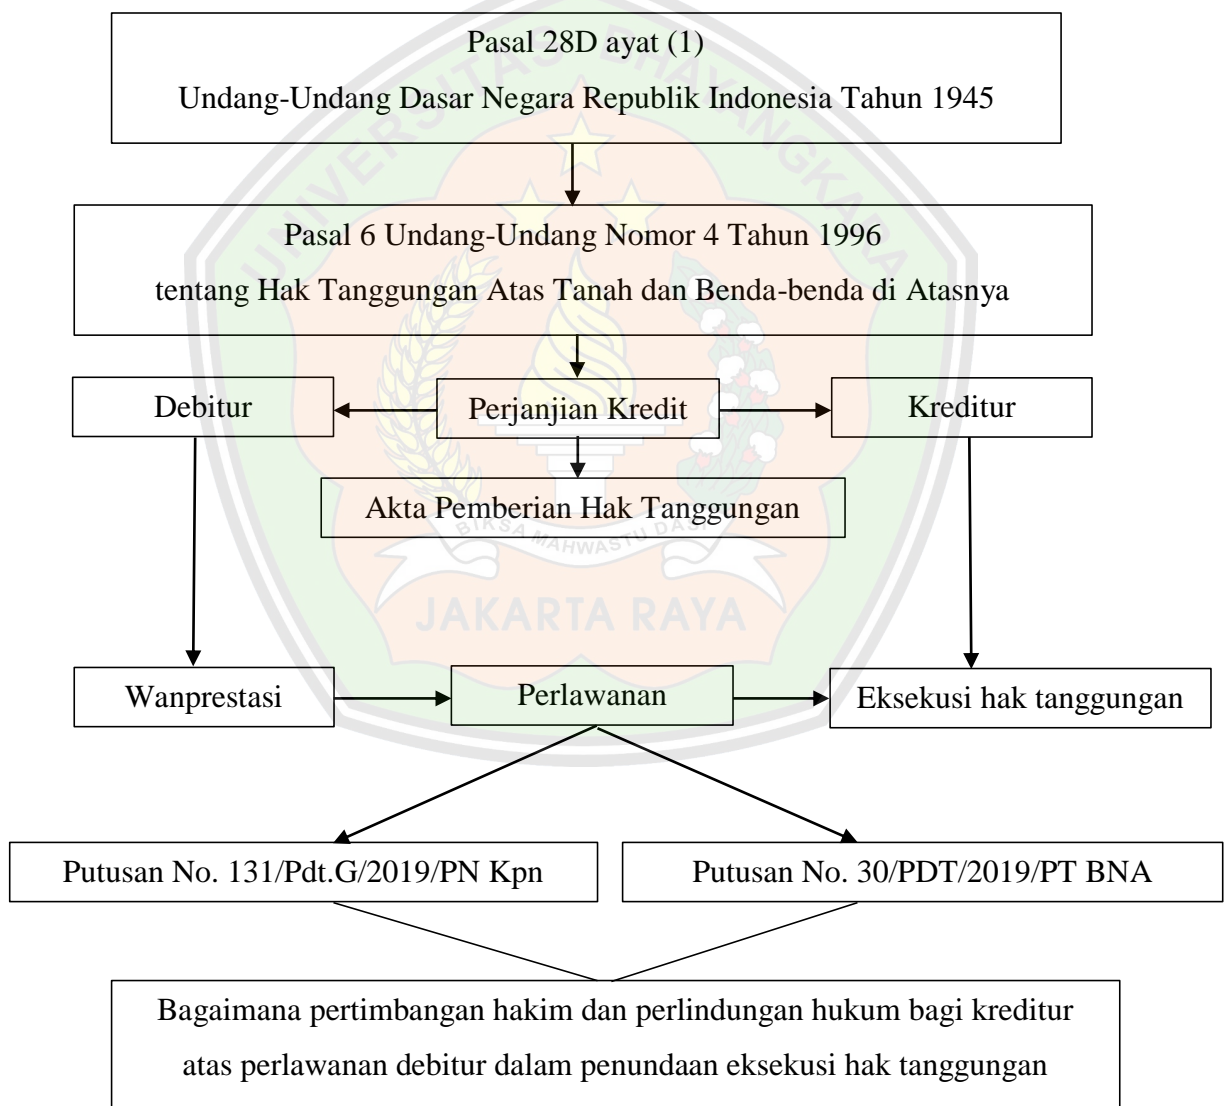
Pasal 28D ayat (1)
Undang-Undang Dasar Negara Republik Indonesia Tahun 1945

Pasal 6 Undang-Undang Nomor 4 Tahun 1996
tentang Hak Tanggungan Atas Tanah dan Benda-benda di Atasnya

Debitur

Perjanjian Kredit

Kreditur

Akta Pemberian Hak Tanggungan

BIKSA MAHWASTU DA

JAKARTA RAYA

Wanprestasi

Perlawanan

Eksekusi hak tanggungan

Putusan No. 131/Pdt.G/2019/PN Kpn

Putusan No. 30/PDT/2019/PT BNA

Bagaimana pertimbangan hakim dan perlindungan hukum bagi kreditur atas perlawanan debitur dalam penundaan eksekusi hak tanggungan